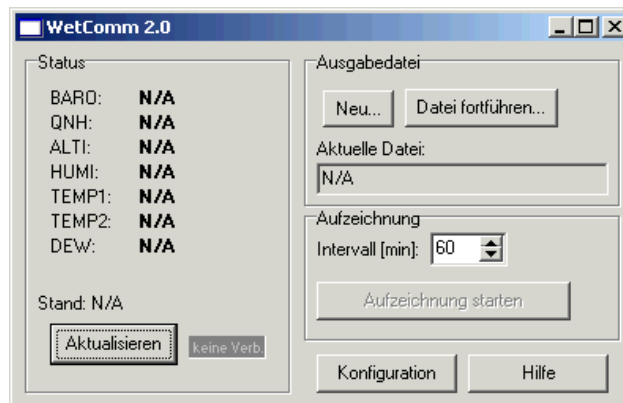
WetComm 2.0

Status

| | |
|---|---|
| BARO: | N/A |
| QNH: | N/A |
| ALTI: | N/A |
| HUMI: | N/A |
| TEMP1: | N/A |
| TEMP2: | N/A |
| DEW: | N/A |

Stand: N/A

Aktualisieren

keine Verb.

Ausgabedatei

Neu...

Datei fortführen...

Aktuelle Datei:

N/A

Aufzeichnung

Intervall [min]: 60

Aufzeichnung starten

Konfiguration

Hilfe